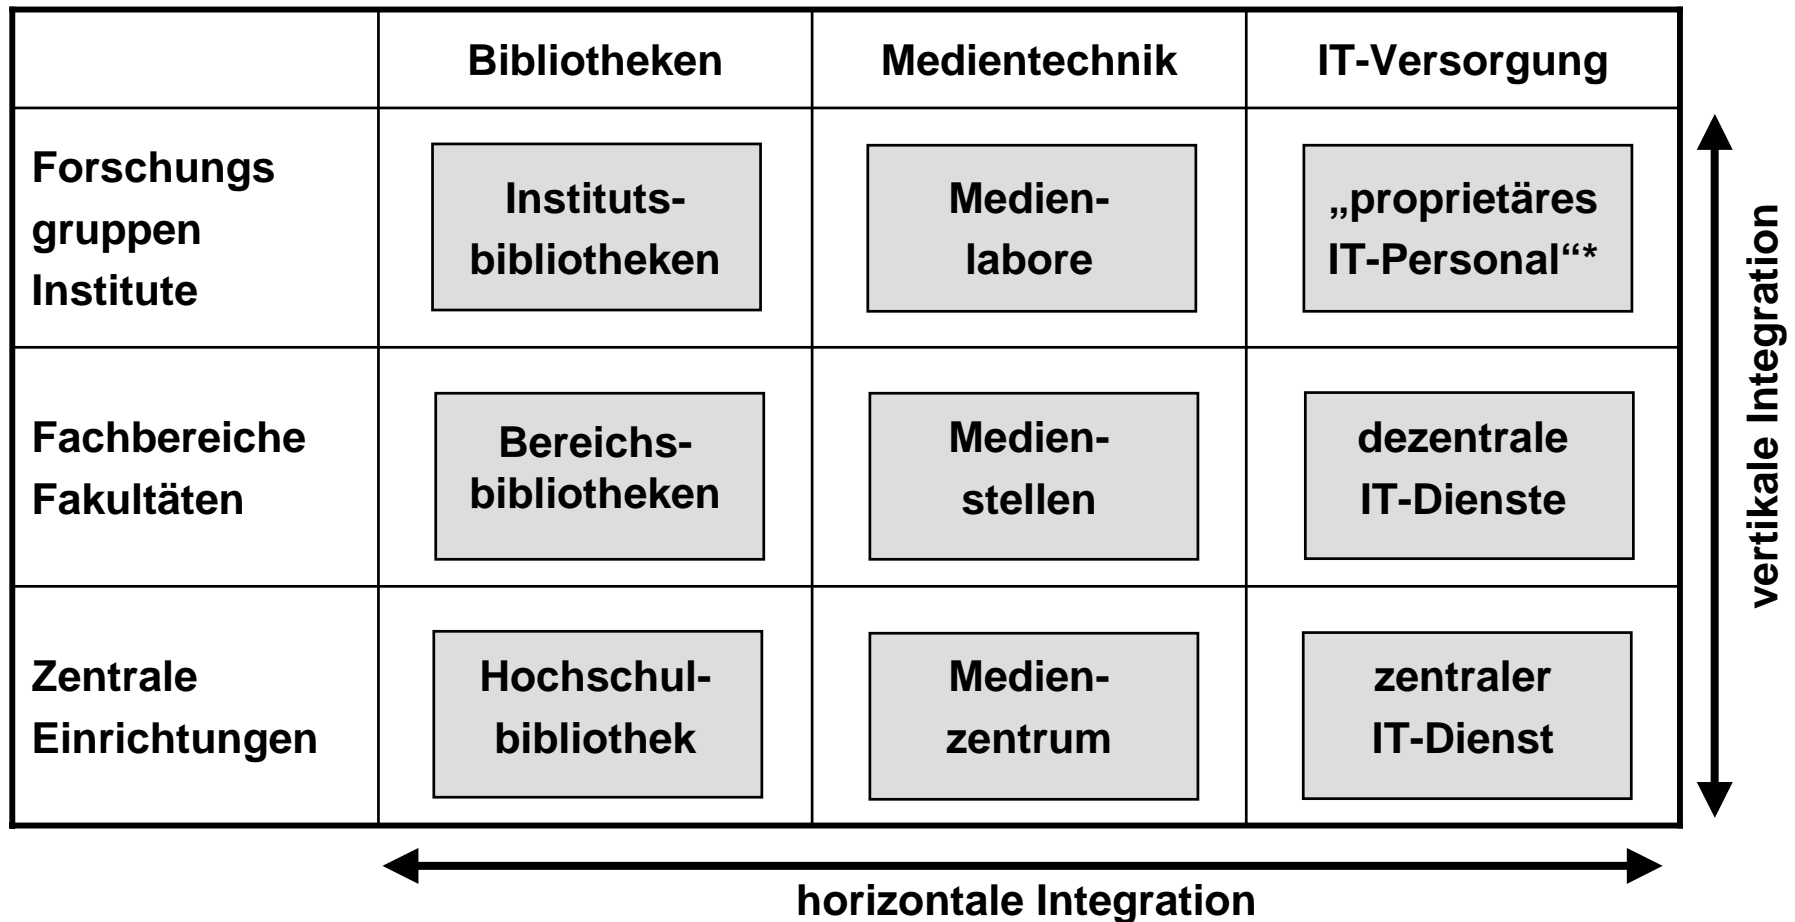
| | Bibliotheken | Medientechnik | IT-Versorgung |
|---|---|---|---|
| Forschungs gruppen Institute | Instituts-bibliotheken | Medien-labore | „proprietäres IT-Personal“* |
| Fachbereiche Fakultäten | Bereichs-bibliotheken | Medien-stellen | dezentrale IT-Dienste |
| Zentrale Einrichtungen | Hochschul-bibliothek | Medien-zentrum | zentraler IT-Dienst |

vertikale Integration

horizontale Integration